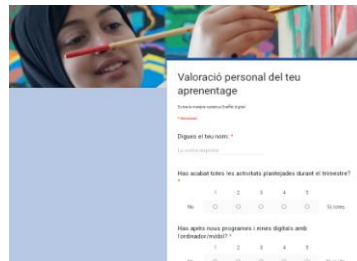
Valoració personal del teu aprenentage

Sobre la matèria Cultura Digital

* Obligatori

Digues el teu nom. *

La vostra resposta

Has acabat totes les activitats plantejades durant el trimestre? *

| | 1 | 2 | 3 | 4 | 5 | |
|---|---|---|---|---|---|---|
| No | ○ | ○ | ○ | ○ | ○ | Sí, totes |

Has après nous programes i eines digitals amb l'ordinador/mòbil? *

| | 1 | 2 | 3 | 4 | 5 | |
|---|---|---|---|---|---|---|
| No | ○ | ○ | ○ | ○ | ○ | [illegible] |